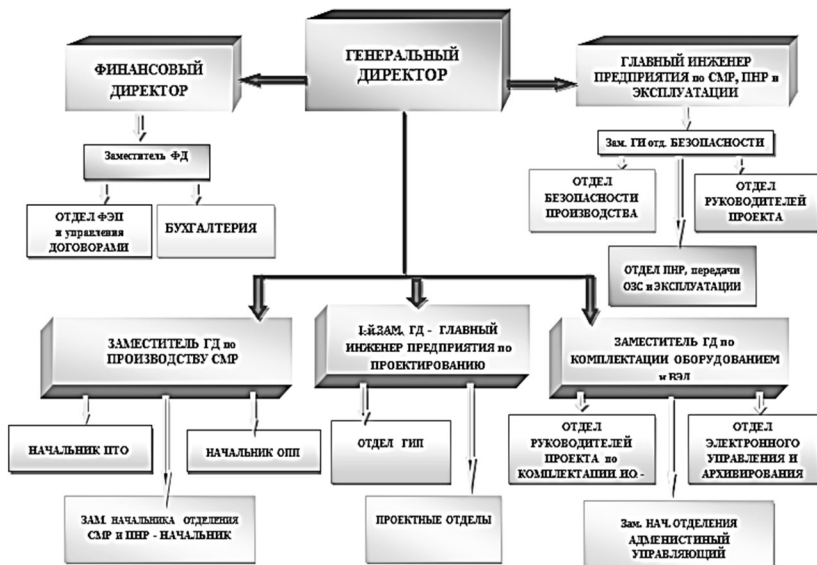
ГЕНЕРАЛЬНЫЙ ДИРЕКТОР

ФИНАНСОВЫЙ ДИРЕКТОР

Заместитель ФД

ОТДЕЛ ФЭП и управления ДОГОВОРАМИ

БУХГАЛТЕРИЯ

ГЛАВНЫЙ ИНЖЕНЕР ПРЕДПРИЯТИЯ по СМР, ПНР и ЭКСПЛУАТАЦИИ

Зам. ГИ отд. БЕЗОПАСНОСТИ

ОТДЕЛ БЕЗОПАСНОСТИ ПРОИЗВОДСТВА

ОТДЕЛ РУКОВОДИТЕЛЕЙ ПРОЕКТА

ОТДЕЛ ПНР, передачи ОЗС и ЭКСПЛУАТАЦИИ

ЗАМЕСТИТЕЛЬ ГД по ПРОИЗВОДСТВУ СМР

НАЧАЛЬНИК ПТО

НАЧАЛЬНИК ОПП

ЗАМ. НАЧАЛЬНИКА ОТДЕЛЕНИЯ СМР и ПНР - НАЧАЛЬНИК

1-й ЗАМ. ГД - ГЛАВНЫЙ ИНЖЕНЕР ПРЕДПРИЯТИЯ по ПРОЕКТИРОВАНИЮ

ОТДЕЛ ГИП

ПРОЕКТНЫЕ ОТДЕЛЫ

ЗАМЕСТИТЕЛЬ ГД по КОМПЛЕКТАЦИИ ОБОРУДОВАНИЕМ и ВЭД

ОТДЕЛ РУКОВОДИТЕЛЕЙ ПРОЕКТА по КОМПЛЕКТАЦИИ ИО -

ОТДЕЛ ЭЛЕКТРОННОГО УПРАВЛЕНИЯ И АРХИВИРОВАНИЯ

Зам. НАЧ. ОТДЕЛЕНИЯ АДМЕНИСТИНЫЙ УПРАВЛЯЮЩИЙ